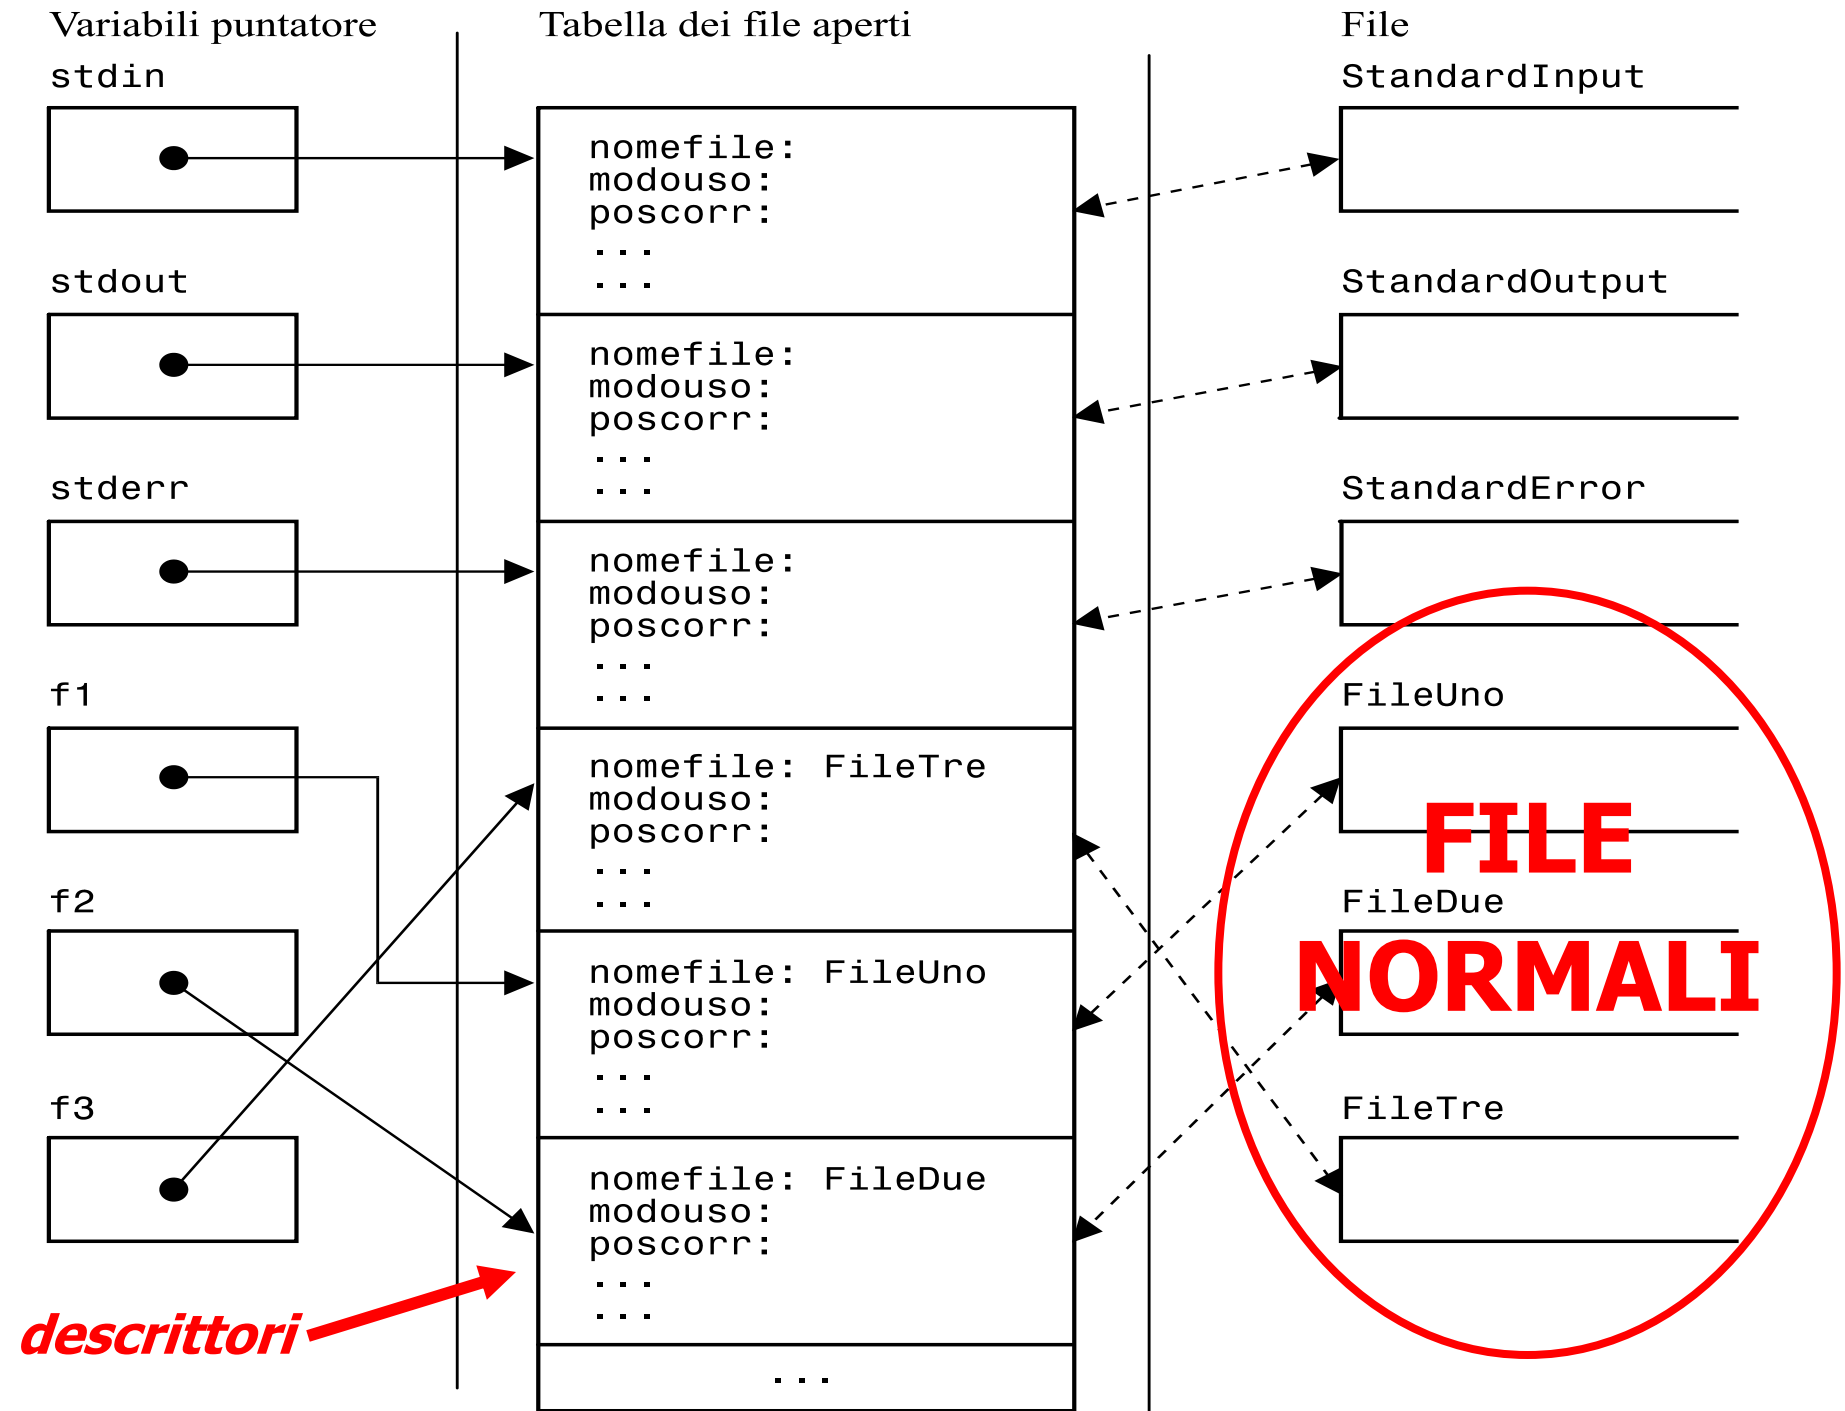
Variabili puntatore

Tabella dei file aperti

File

stdin

stdout

stderr

f1

f2

f3

nomefile:
modouso:
poscorr:
...
...

nomefile:
modouso:
poscorr:
...
...

nomefile:
modouso:
poscorr:
...
...

nomefile: FileTre
modouso:
poscorr:
...
...

nomefile: FileUno
modouso:
poscorr:
...
...

nomefile: FileDue
modouso:
poscorr:
...
...

...

StandardInput

StandardOutput

StandardError

FileUno

FileDue

FileTre

FILE NORMALI

descrittori